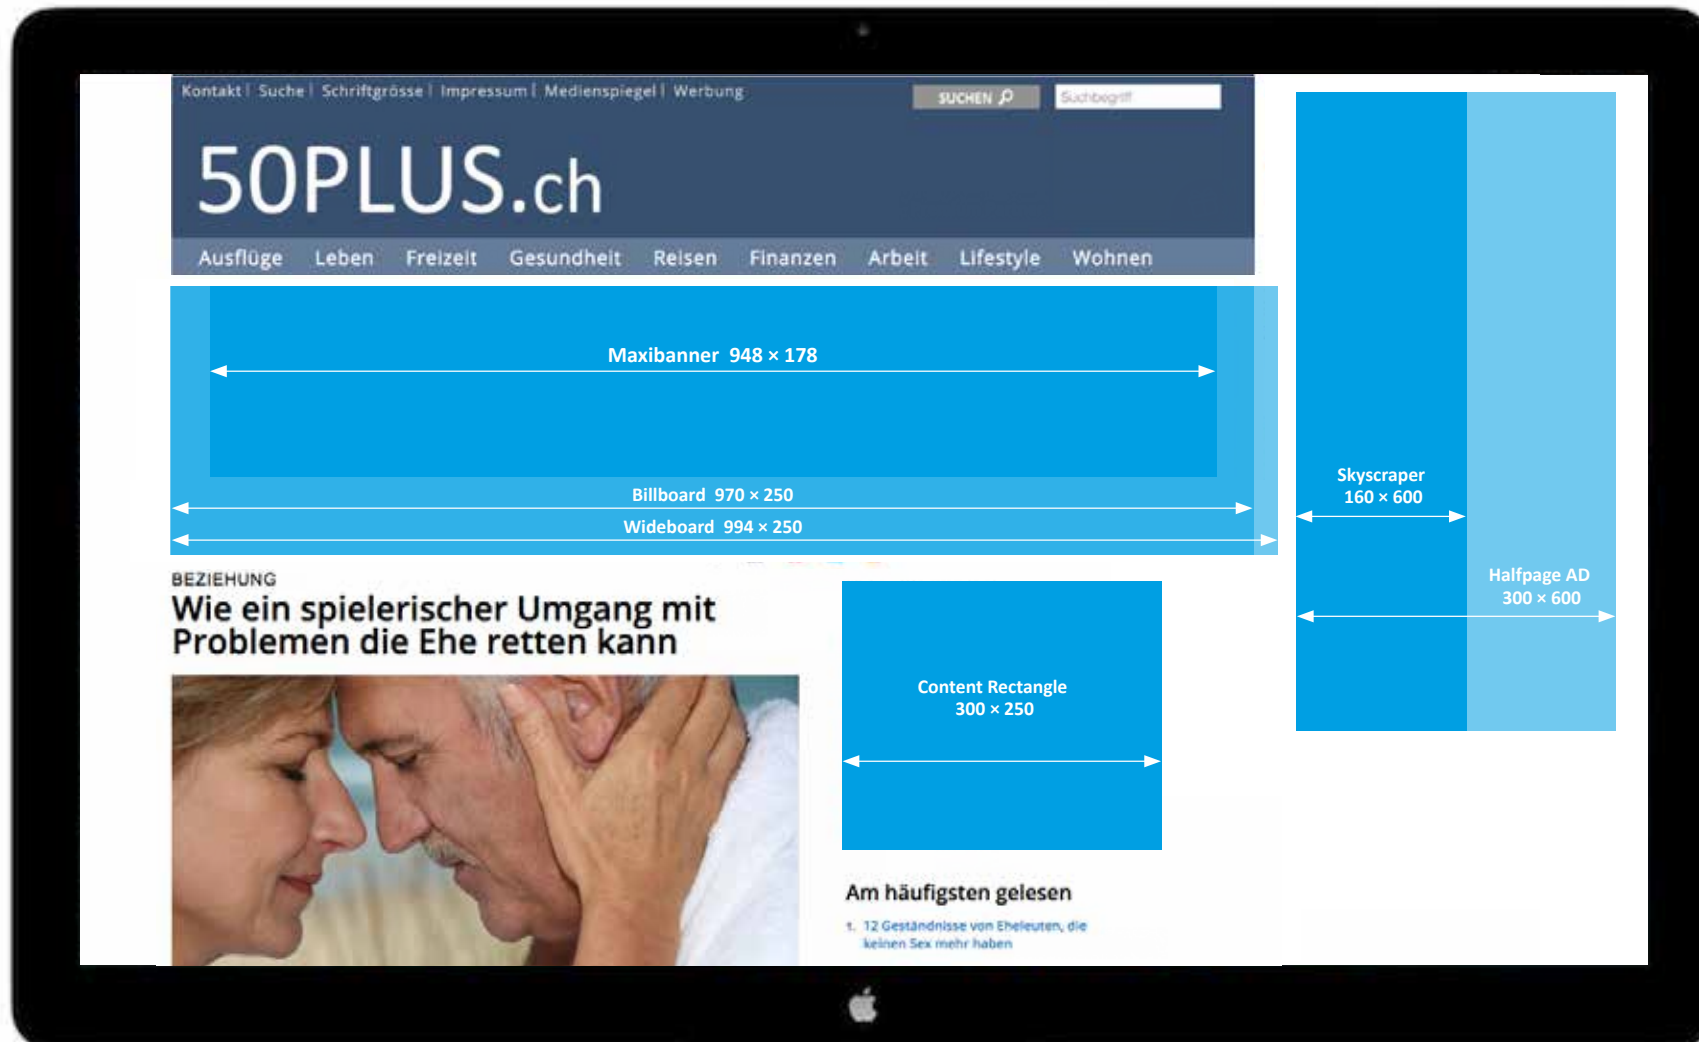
Kontakt | Suche | Schriftgrösse | Impressum | Medienspiegel | Werbung

SUCHEN

Suchbegriff

50PLUS.ch

Ausflüge Leben Freizeit Gesundheit Reisen Finanzen Arbeit Lifestyle Wohnen

Maxibanner 948 × 178

Billboard 970 × 250

Wideboard 994 × 250

Skyscraper
160 × 600

Halfpage AD
300 × 600

BEZIEHUNG

Wie ein spielerischer Umgang mit Problemen die Ehe retten kann

Content Rectangle
300 × 250

Am häufigsten gelesen

1. 12 Geständnisse von Eheleuten, die keinen Sex mehr haben